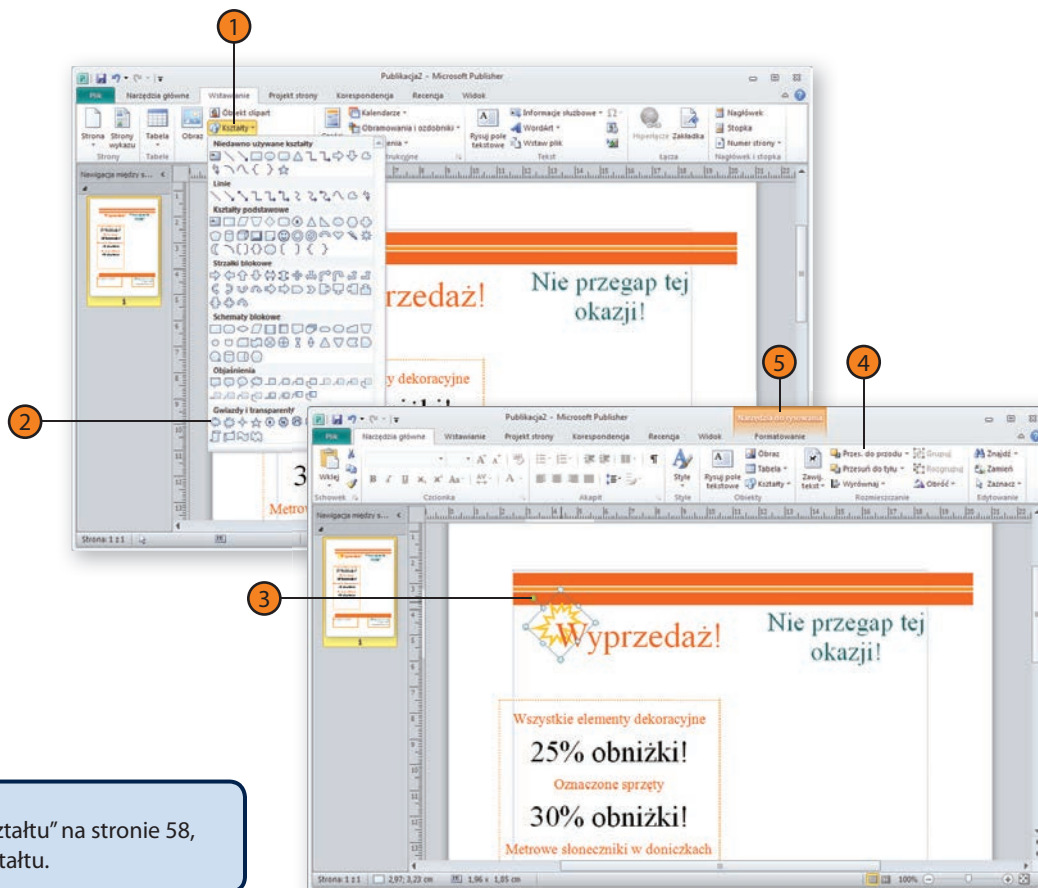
1

Publikacja2 - Microsoft Publisher

Plik Narzędzia główne Wstawianie Projekt strony Korespondencja Recenzja Widok

Strona Strony wykazu Tabela Obraz Obiekt clipart Kształty Kalendarze Obramowania i ozdobniki Rysuj pole tekstowe Informacje służbowe WordArt Wstaw plik Hiperłącze Zakładka Nagłówek Stopka Numer strony

Strony Tabele Tekst Łącza Nagłówek i stopka

Nawigacja między s...

Niedawno używane kształty
Linie
Kształty podstawowe
Strzałki blokowe
Schematy blokowe
Objaśnienia
Gwiazdy i transparenty

rzedaż!

Nie przegap tej okazji!

dekoracyjne

3

Metrow

Strona: 1 z 1

2

5

4

Publikacja2 - Microsoft Publisher

Narzędzia do rysowania

Plik Narzędzia główne Wstawianie Projekt strony Korespondencja Recenzja Widok Formatowanie

Wklej Schowek Czcionka Akapit Style Rysuj pole tekstowe Obraz Tabela Kształty Obiekty Zawij. tekst Przes. do przodu Przesuń do tyłu Wyrównaj Grupuj Rozgrupuj Obróć Rozmieszczanie Znajdź Zamień Zaznacz Edytowanie

Nawigacja między s...

3

Wyprzedaż!

Nie przegap tej okazji!

Wszystkie elementy dekoracyjne

25% obniżki!

Oznaczone sprzęty

30% obniżki!

Metrowe słoneczniki w doniczkach

Strona: 1 z 1 2,97; 3,23 cm 1,96 x 1,85 cm 100%

ztałtu" na stronie 58,
tałtu.